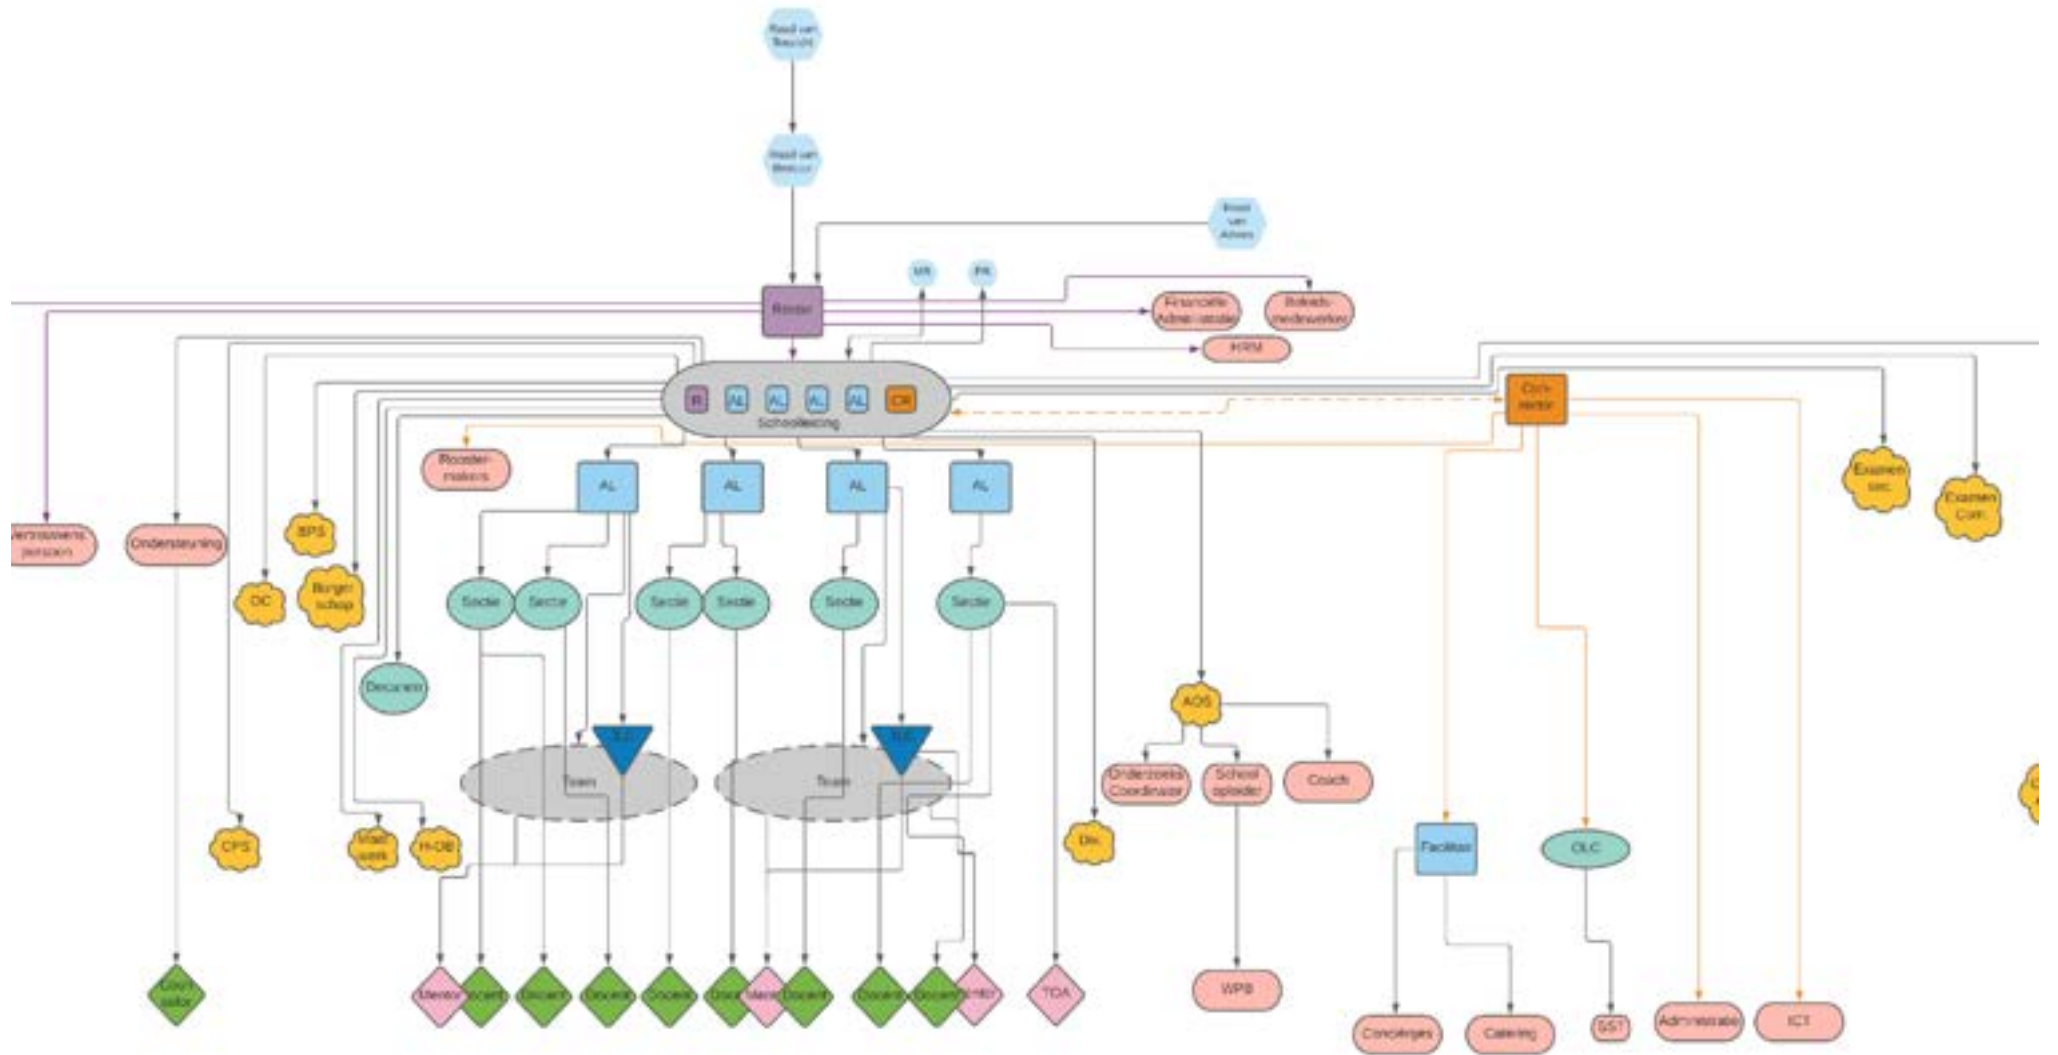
Raad van Toezicht

Raad van Bestuur

Raad van Advies

MR

PR

Rector

Financiële Administratie

Beleidsmedewerker

HRM

R AL AL AL AL CR
Schoolleiding

Con-rector

Examen sec.

Examen Com.

Rooster-makers

AL AL AL AL

Vertrouwens persoon

Ondersteuning

BPS

DC

Burger-schap

Sectie Sectie Sectie Sectie Sectie Sectie

Decanen

AOS

TL TL

Team Team

Onderzoeks Coordinator

School opleider

Coach

CPS

Maatweek

H-DB

Dlc

Facilitair

OLC

WPB

Coun-selor

Mentor Docent Docent Docent Docent Docent Mentor Docent Docent Docent Mentor TOA

Conciërges

Catering

SST

Administratie

ICT